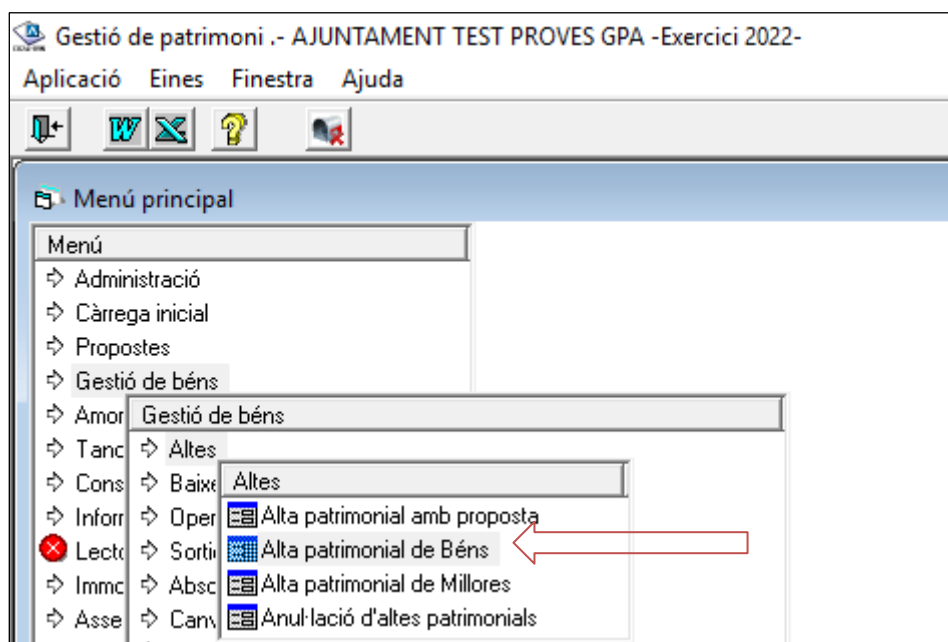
Gestió de patrimoni .- AJUNTAMENT TEST PROVES GPA -Exercici 2022-

Aplicació Eines Finestra Ajuda

Menú principal

Menú
Administració
Càrrega inicial
Propostes
Gestió de béns
Amor
Tanc
Cons
Inforr
Lecto
Immo
Asse

Gestió de béns
Altes
Baixe
Oper
Sorti
Absc
Canv

Altes
Alta patrimonial amb proposta
Alta patrimonial de Béns
Alta patrimonial de Millores
Anul·lació d'altes patrimonials